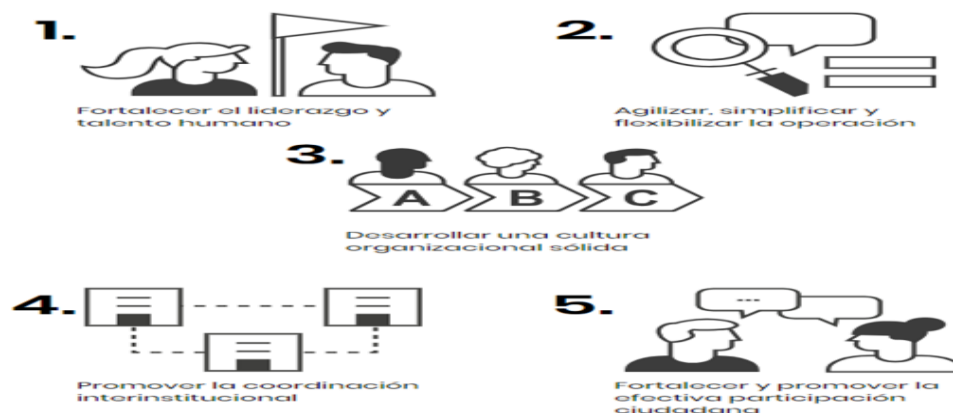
1.

Fortalecer el liderazgo y talento humano

2.

Agilizar, simplificar y flexibilizar la operación

3.

A B C

Desarrollar una cultura organizacional sólida

4.

Promover la coordinación interinstitucional

5.

...

Fortalecer y promover la efectiva participación ciudadana